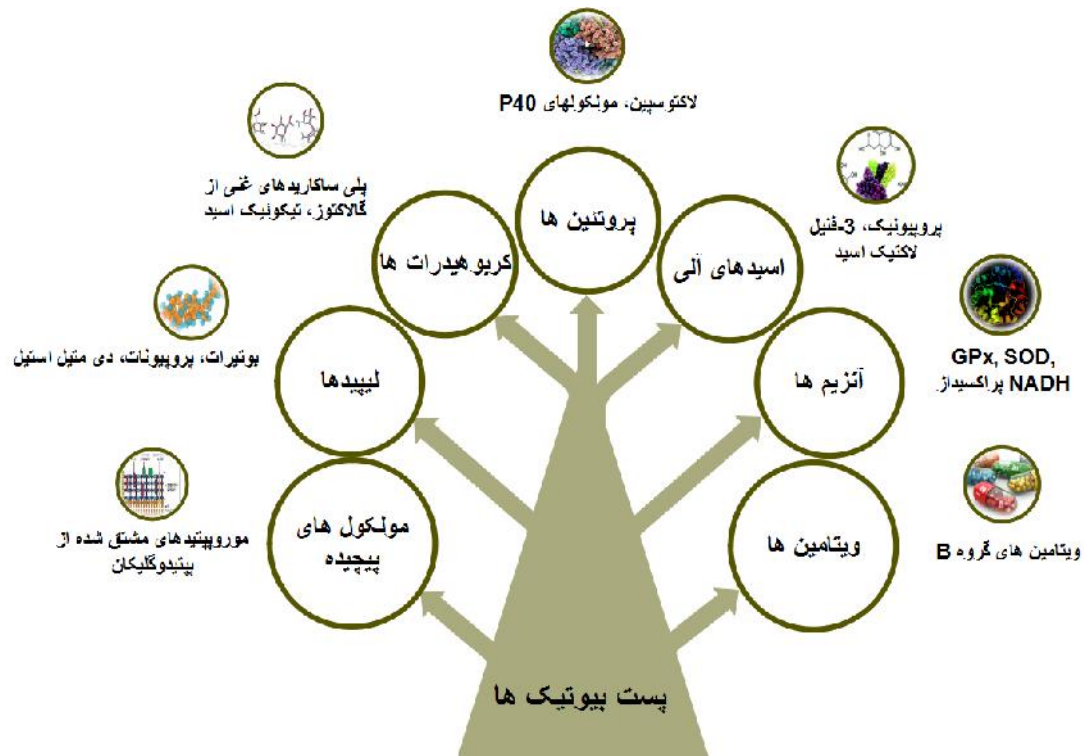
لاکتوسپین، مولکولهای P40

پروتئین ها

پلی ساکاریدهای غنی از گالاکتوز، تیکوئیک اسید

کربوهیدرات ها

پروپیونیک، 3-فنیل لاکتیک اسید

اسیدهای آلی

بوتیرات، پروپیونات، دی متیل استیل

لیپیدها

GPx, SOD, NADH پراکسیداز

آنزیم ها

موروپپتیدهای مشتق شده از پپتیدوگلیکان

مولکول های پیچیده

ویتامین ها

ویتامین های گروه B

پست بیوتیک ها